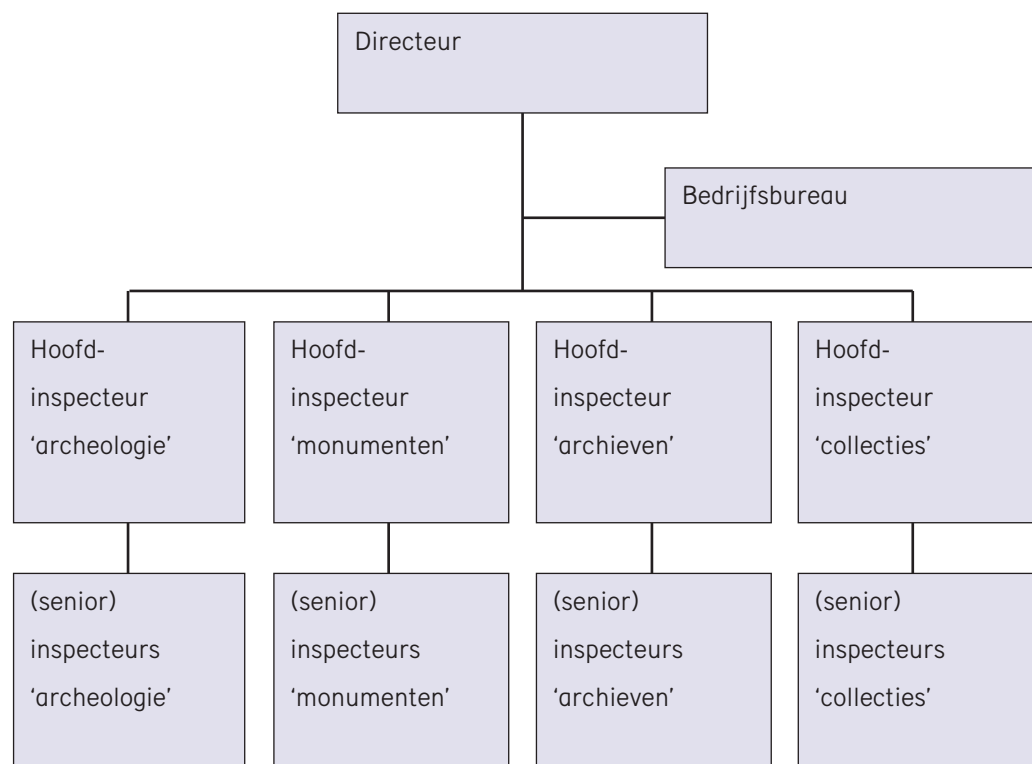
Directeur

Bedrijfsbureau

Hoofd-
inspecteur
'archeologie'

Hoofd-
inspecteur
'monumenten'

Hoofd-
inspecteur
'archieven'

Hoofd-
inspecteur
'collecties'

(senior)
inspecteurs
'archeologie'

(senior)
inspecteurs
'monumenten'

(senior)
inspecteurs
'archieven'

(senior)
inspecteurs
'collecties'